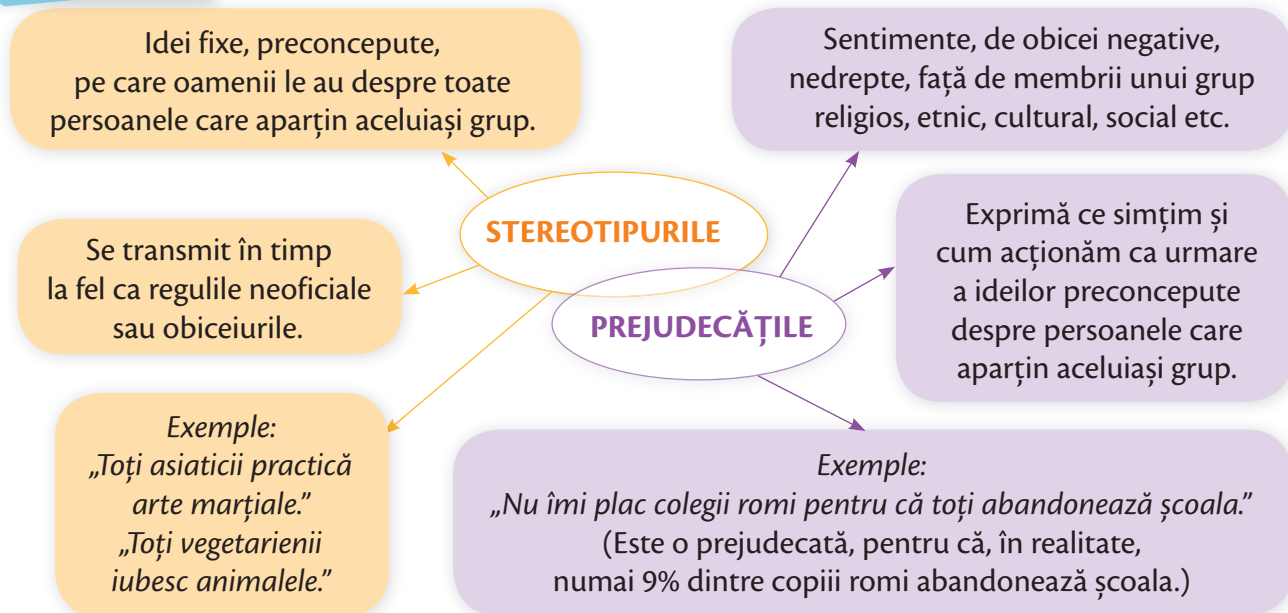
Idei fixe, preconcepute, pe care oamenii le au despre toate persoanele care aparțin aceluiași grup.

Sentimente, de obicei negative, nedrepte, față de membrii unui grup religios, etnic, cultural, social etc.

STEREOTIPURILE

Se transmit în timp la fel ca regulile neoficiale sau obiceiurile.

Exprimă ce simțim și cum acționăm ca urmare a ideilor preconcepute despre persoanele care aparțin aceluiași grup.

PREJUDECĂȚILE

Exemple:
„Toți asiaticii practică arte marțiale."
„Toți vegetarienii iubesc animalele."

Exemple:
„Nu îmi plac colegii romi pentru că toți abandonează școala."
(Este o prejudecată, pentru că, în realitate, numai 9% dintre copiii romi abandonează școala.)